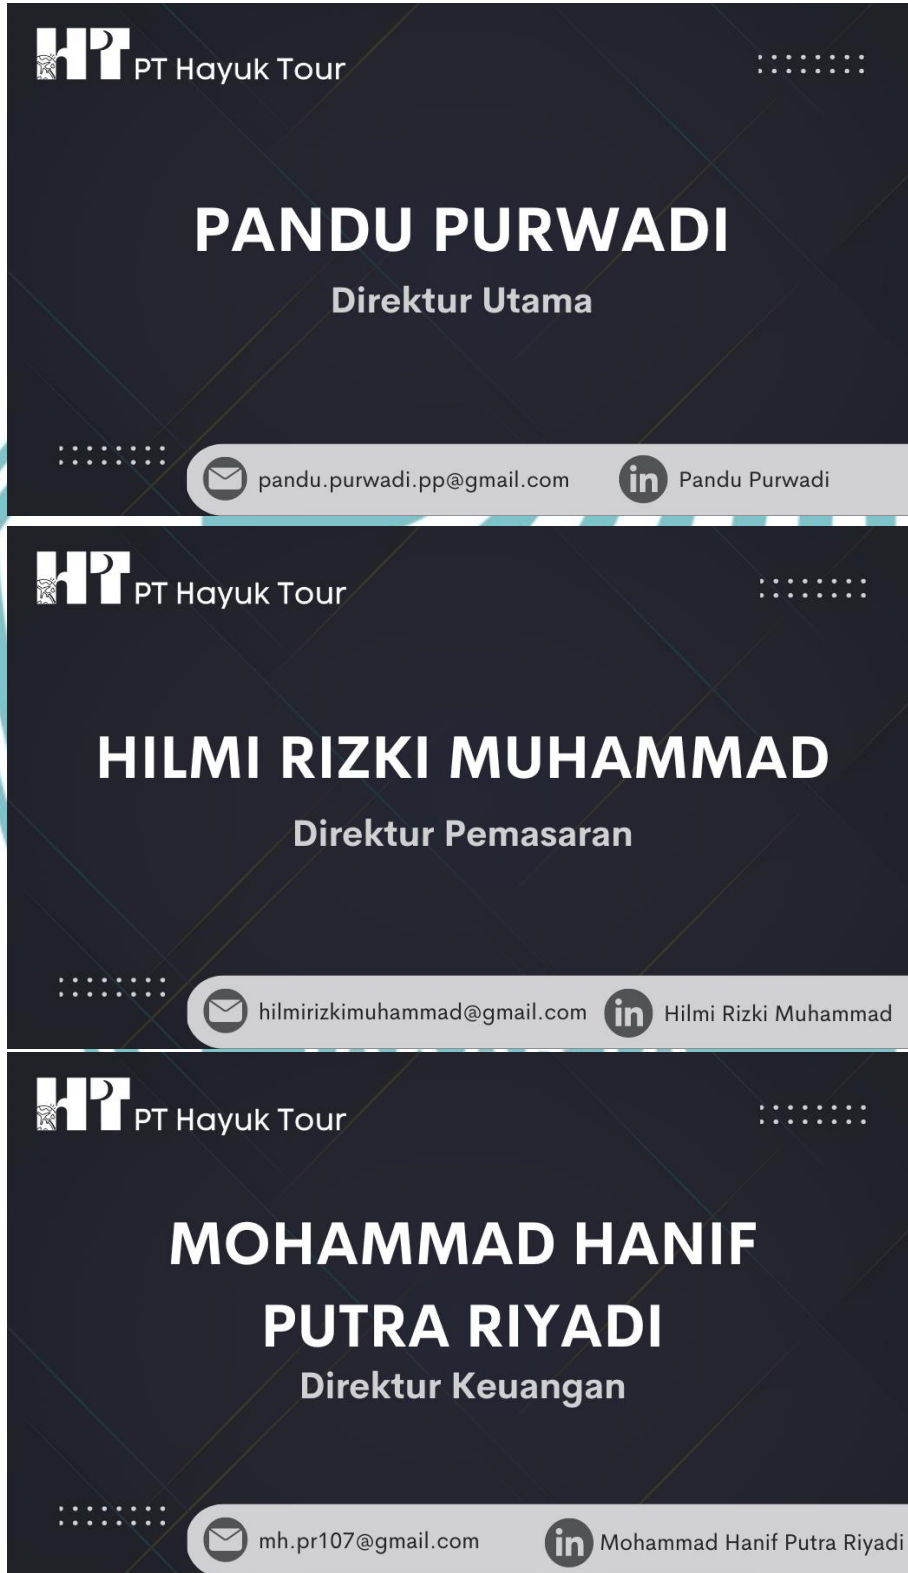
HT PT Hayuk Tour

PANDU PURWADI

Direktur Utama

pandu.purwadi.pp@gmail.com

in Pandu Purwadi

HT PT Hayuk Tour

HILMI RIZKI MUHAMMAD

Direktur Pemasaran

hilmirizkimuhammad@gmail.com

in Hilmi Rizki Muhammad

HT PT Hayuk Tour

MOHAMMAD HANIF PUTRA RIYADI

Direktur Keuangan

mh.pr107@gmail.com

in Mohammad Hanif Putra Riyadi